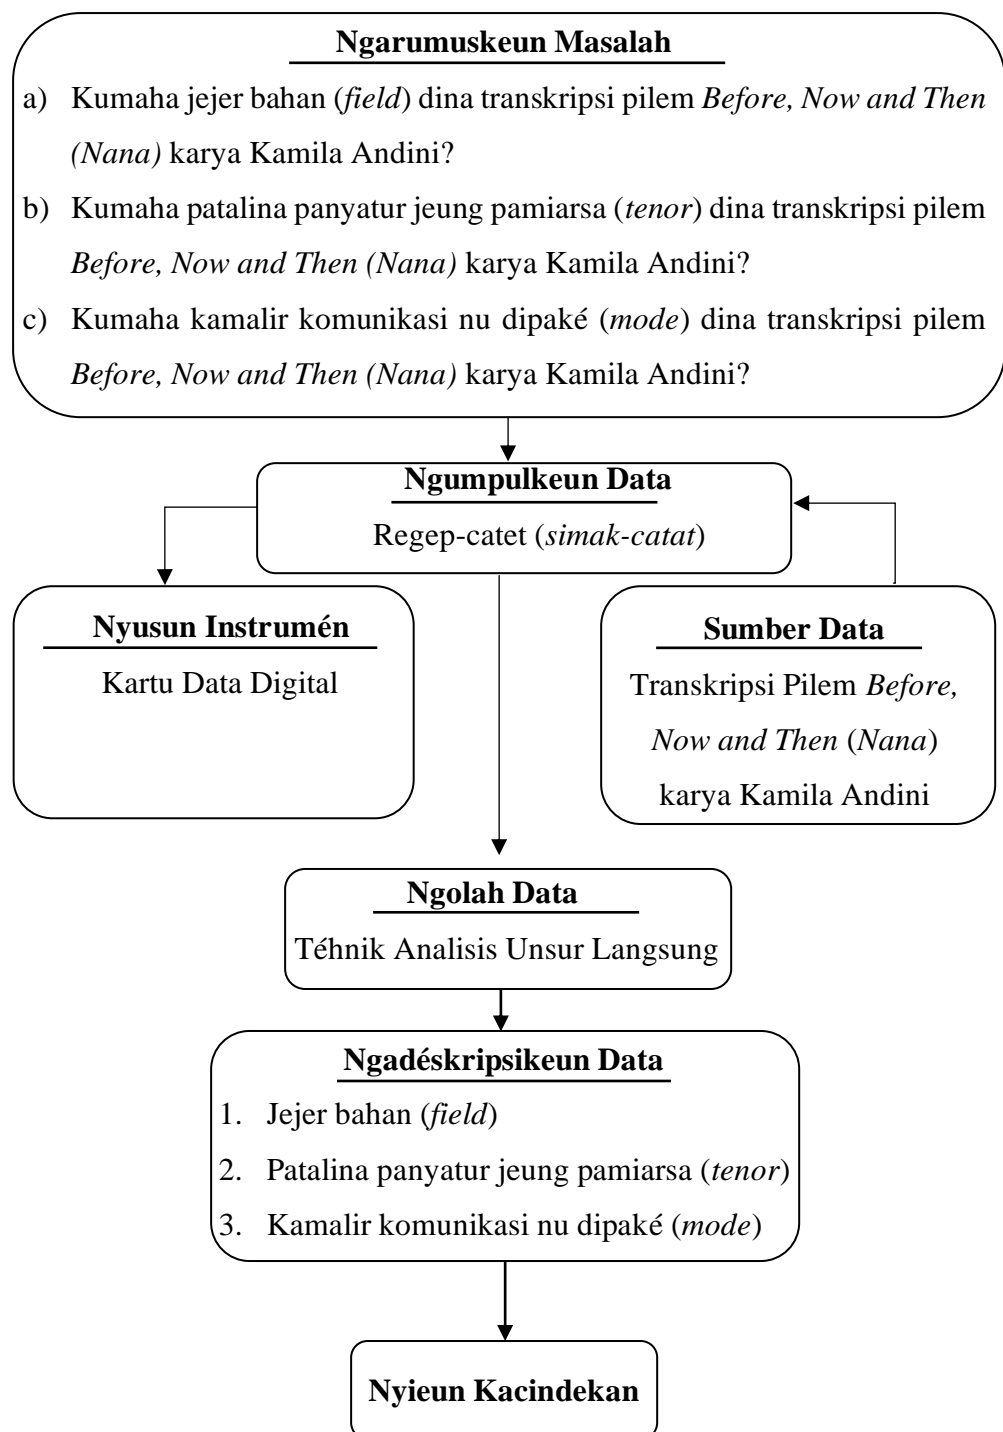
Ngarumuskeun Masalah

a) Kumaha jejer bahan (field) dina transkripsi pilem Before, Now and Then (Nana) karya Kamila Andini?

b) Kumaha patalina panyatur jeung pamiarsa (tenor) dina transkripsi pilem Before, Now and Then (Nana) karya Kamila Andini?

c) Kumaha kamalir komunikasi nu dipaké (mode) dina transkripsi pilem Before, Now and Then (Nana) karya Kamila Andini?

Ngumpulkeun Data

Regep-catet (simak-catat)

Nyusun Instrumén

Kartu Data Digital

Sumber Data

Transkripsi Pilem Before, Now and Then (Nana) karya Kamila Andini

Ngolah Data

Téhnik Analisis Unsur Langsung

Ngadéskripsikeun Data

1. Jejer bahan (field)
2. Patalina panyatur jeung pamiarsa (tenor)
3. Kamalir komunikasi nu dipaké (mode)

Nyieun Kacindekan